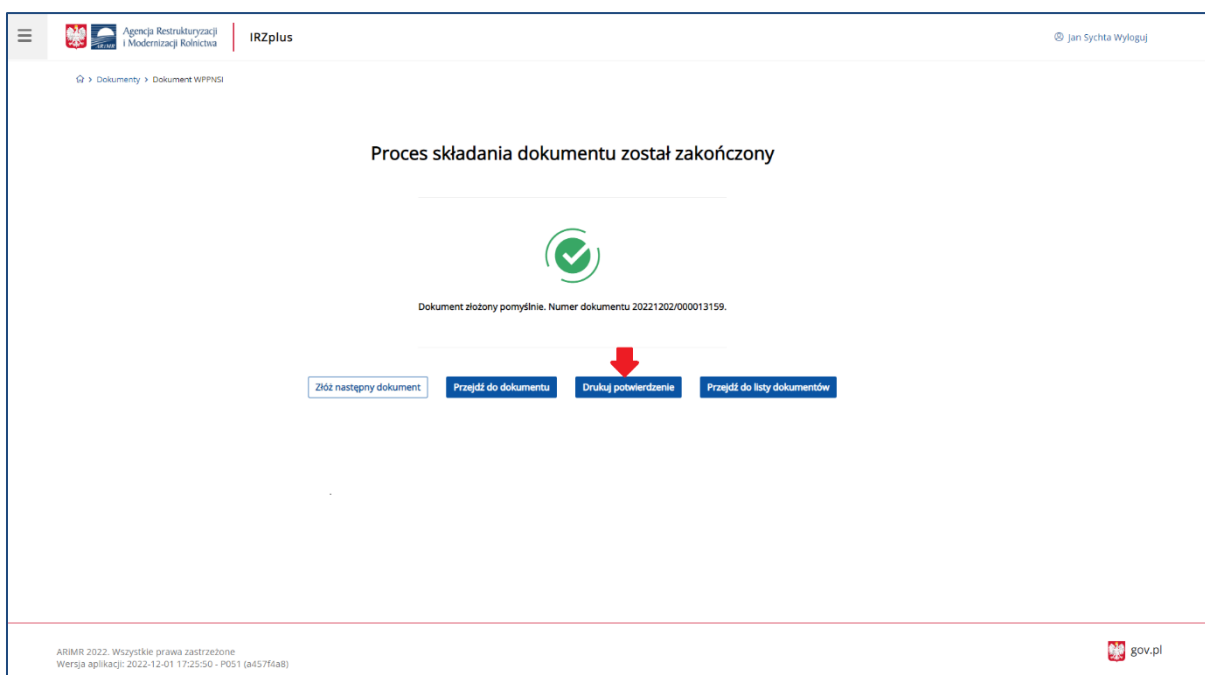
ARiMR Agencja Restrukturyzacji i Modernizacji Rolnictwa IRZplus

Jan Sychta Wyloguj

Dokumenty > Dokument WPPNSI

Proces składania dokumentu został zakończony

Dokument złożony pomyślnie. Numer dokumentu 20221202/000013159.

Złóż następny dokument

Przejdź do dokumentu

Drukuj potwierdzenie

Przejdź do listy dokumentów

ARIMR 2022. Wszystkie prawa zastrzeżone
Wersja aplikacji: 2022-12-01 17:25:50 - P051 (a457f4a8)

gov.pl